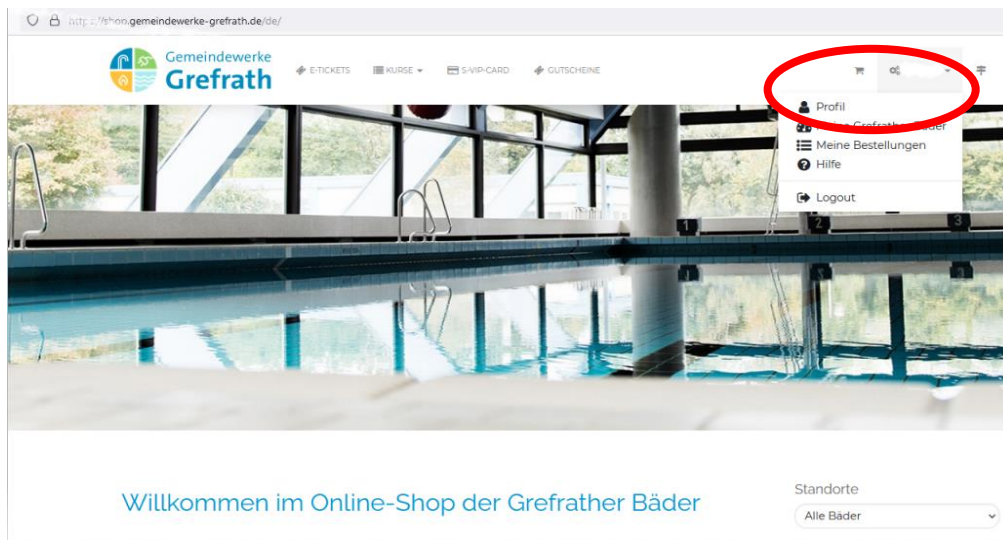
https://shop.gemeindewerke-grefrath.de/de/

Gemeindewerke
Grefrath

E-TICKETS
KURSE
S-VIP-CARD
GUTSCHEINE

Profil
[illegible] Grefrather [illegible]der
Meine Bestellungen
Hilfe
Logout

1
2
3

Willkommen im Online-Shop der Grefrather Bäder

Standorte
Alle Bäder